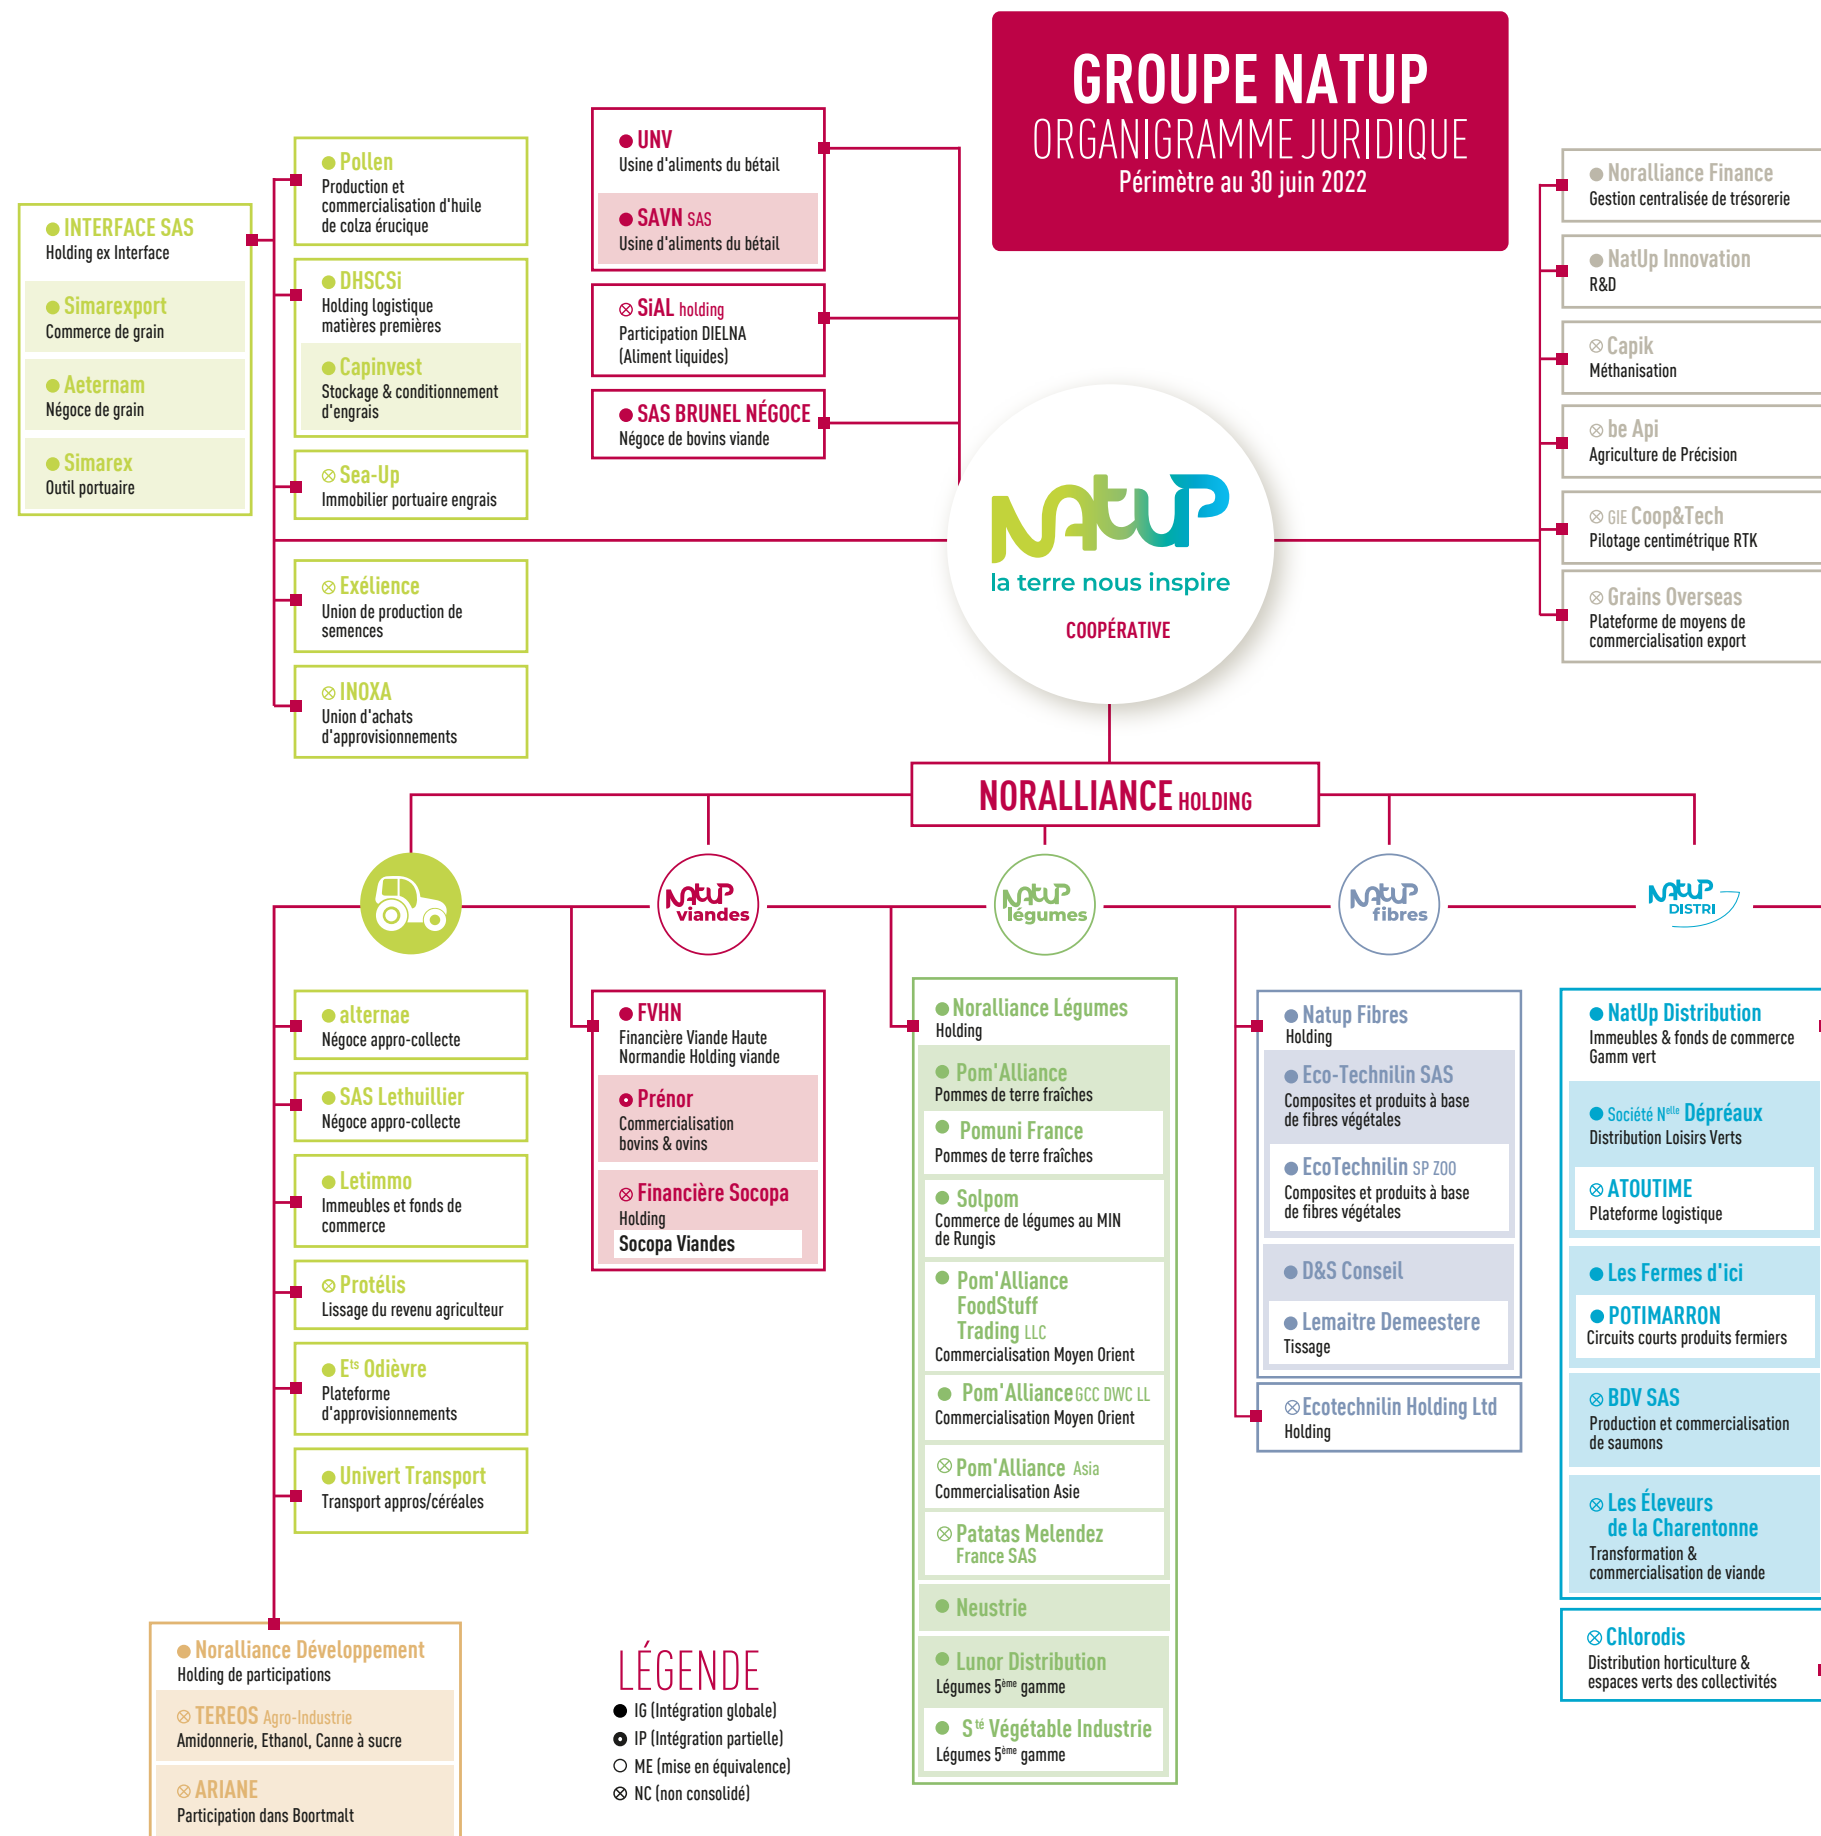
GROUPE NATUP
ORGANIGRAMME JURIDIQUE
Périmètre au 30 juin 2022

INTERFACE SAS
Holding ex Interface

Simarexport
Commerce de grain

Aeternam
Négoce de grain

Simarex
Outil portuaire

Pollen
Production et commercialisation d'huile de colza érucique

DHSCSi
Holding logistique matières premières

Capinvest
Stockage & conditionnement d'engrais

⊗ Sea-Up
Immobilier portuaire engrais

⊗ Exélience
Union de production de semences

⊗ INOXA
Union d'achats d'approvisionnements

UNV
Usine d'aliments du bétail

SAVN SAS
Usine d'aliments du bétail

⊗ SiAL holding
Participation DIELNA (Aliment liquides)

SAS BRUNEL NÉGOCE
Négoce de bovins viande

NatuP
la terre nous inspire
COOPÉRATIVE

Noralliance Finance
Gestion centralisée de trésorerie

NatUp Innovation
R&D

⊗ Capik
Méthanisation

⊗ be Api
Agriculture de Précision

⊗ GIE Coop&Tech
Pilotage centimétrique RTK

⊗ Grains Overseas
Plateforme de moyens de commercialisation export

NORALLIANCE HOLDING

NatuP viandes
NatuP légumes
NatuP fibres
NatuP DISTRI

alternae
Négoce appro-collecte

SAS Lethuillier
Négoce appro-collecte

Letimmo
Immeubles et fonds de commerce

⊗ Protélis
Lissage du revenu agriculteur

Ets Odièvre
Plateforme d'approvisionnements

Univert Transport
Transport appros/céréales

FVHN
Financière Viande Haute Normandie Holding viande

Prénor
Commercialisation bovins & ovins

⊗ Financière Socopa
Holding
Socopa Viandes

Noralliance Légumes
Holding

Pom'Alliance
Pommes de terre fraîches

Pomuni France
Pommes de terre fraîches

Solpom
Commerce de légumes au MIN de Rungis

Pom'Alliance FoodStuff Trading LLC
Commercialisation Moyen Orient

Pom'Alliance GCC DWC LL
Commercialisation Moyen Orient

⊗ Pom'Alliance Asia
Commercialisation Asie

⊗ Patatas Melendez France SAS

Neustrie

Lunor Distribution
Légumes 5ème gamme

Sté Végétable Industrie
Légumes 5ème gamme

Natup Fibres
Holding

Eco-Technilin SAS
Composites et produits à base de fibres végétales

EcoTechnilin SP ZOO
Composites et produits à base de fibres végétales

D&S Conseil

Lemaitre Demeestere
Tissage

⊗ Ecotechnilin Holding Ltd
Holding

NatUp Distribution
Immeubles & fonds de commerce Gamm vert

Société Nelle Dépréaux
Distribution Loisirs Verts

⊗ ATOUTIME
Plateforme logistique

Les Fermes d'ici

POTIMARRON
Circuits courts produits fermiers

⊗ BDV SAS
Production et commercialisation de saumons

⊗ Les Éleveurs de la Charentonne
Transformation & commercialisation de viande

⊗ Chlorodis
Distribution horticulture & espaces verts des collectivités

Noralliance Développement
Holding de participations

⊗ TEREOS Agro-Industrie
Amidonnerie, Ethanol, Canne à sucre

⊗ ARIANE
Participation dans Boortmalt

LÉGENDE
IG (Intégration globale)
IP (Intégration partielle)
ME (mise en équivalence)
⊗ NC (non consolidé)